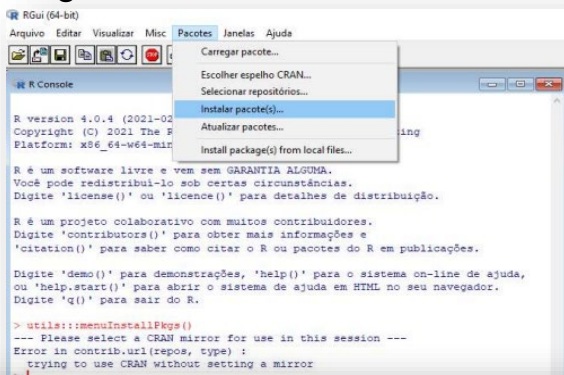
RGui (64-bit)

Arquivo Editar Visualizar Misc Pacotes Janelas Ajuda

Carregar pacote...
Escolher espelho CRAN...
Selecionar repositórios...
Instalar pacote(s)...
Atualizar pacotes...
Install package(s) from local files...

R Console

R version 4.0.4 (2021-02 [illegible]
Copyright (C) 2021 The R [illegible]ing
Platform: x86_64-w64-min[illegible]

R é um software livre e vem sem GARANTIA ALGUMA.
Você pode redistribuí-lo sob certas circunstâncias.
Digite 'license()' ou 'licence()' para detalhes de distribuição.

R é um projeto colaborativo com muitos contribuidores.
Digite 'contributors()' para obter mais informações e
'citation()' para saber como citar o R ou pacotes do R em publicações.

Digite 'demo()' para demonstrações, 'help()' para o sistema on-line de ajuda,
ou 'help.start()' para abrir o sistema de ajuda em HTML no seu navegador.
Digite 'q()' para sair do R.

> utils:::menuInstallPkgs()
--- Please select a CRAN mirror for use in this session ---
Error in contrib.url(repos, type) :
trying to use CRAN without setting a mirror